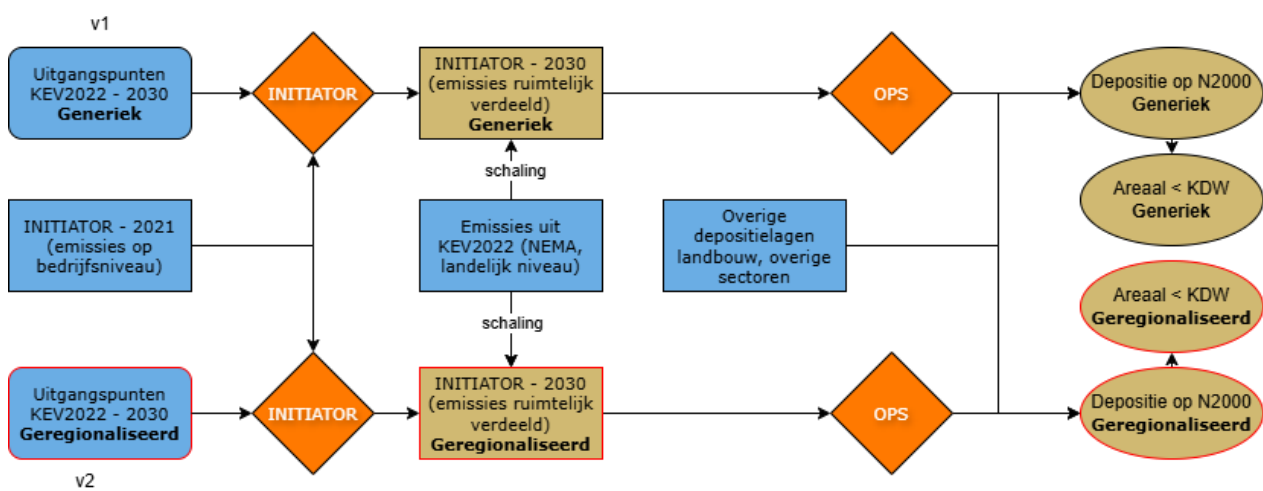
v1

Uitgangspunten KEV2022 - 2030 **Generiek**

INITIATOR

INITIATOR - 2030 (emissies ruimtelijk verdeeld) **Generiek**

OPS

Depositie op N2000 **Generiek**

Areaal < KDW **Generiek**

schaling

INITIATOR - 2021 (emissies op bedrijfsniveau)

Emissies uit KEV2022 (NEMA, landelijk niveau)

Overige depositielagen landbouw, overige sectoren

schaling

Areaal < KDW **Geregionaliseerd**

Uitgangspunten KEV2022 - 2030 **Geregionaliseerd**

INITIATOR

INITIATOR - 2030 (emissies ruimtelijk verdeeld) **Geregionaliseerd**

OPS

Depositie op N2000 **Geregionaliseerd**

v2